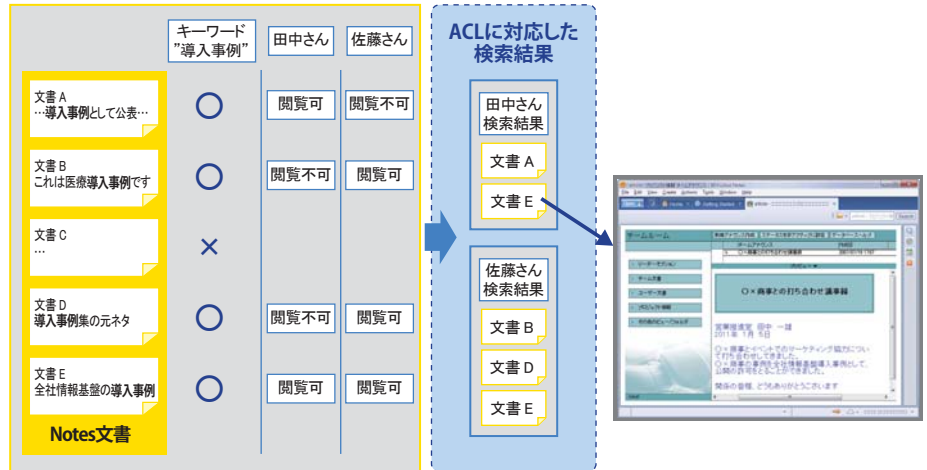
キーワード
"導入事例"

田中さん

佐藤さん

文書 A
…導入事例として公表…

○

閲覧可

閲覧不可

文書 B
これは医療導入事例です

○

閲覧不可

閲覧可

文書 C
…

×

文書 D
導入事例集の元ネタ

○

閲覧不可

閲覧可

文書 E
全社情報基盤の導入事例

○

閲覧可

閲覧可

Notes文書

ACLに対応した
検索結果

田中さん
検索結果

文書 A

文書 E

佐藤さん
検索結果

文書 B

文書 D

文書 E

チームルーム

○×商事との打ち合わせ議事録

営業推進室 田中 一誠
2011年 1月 5日

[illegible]